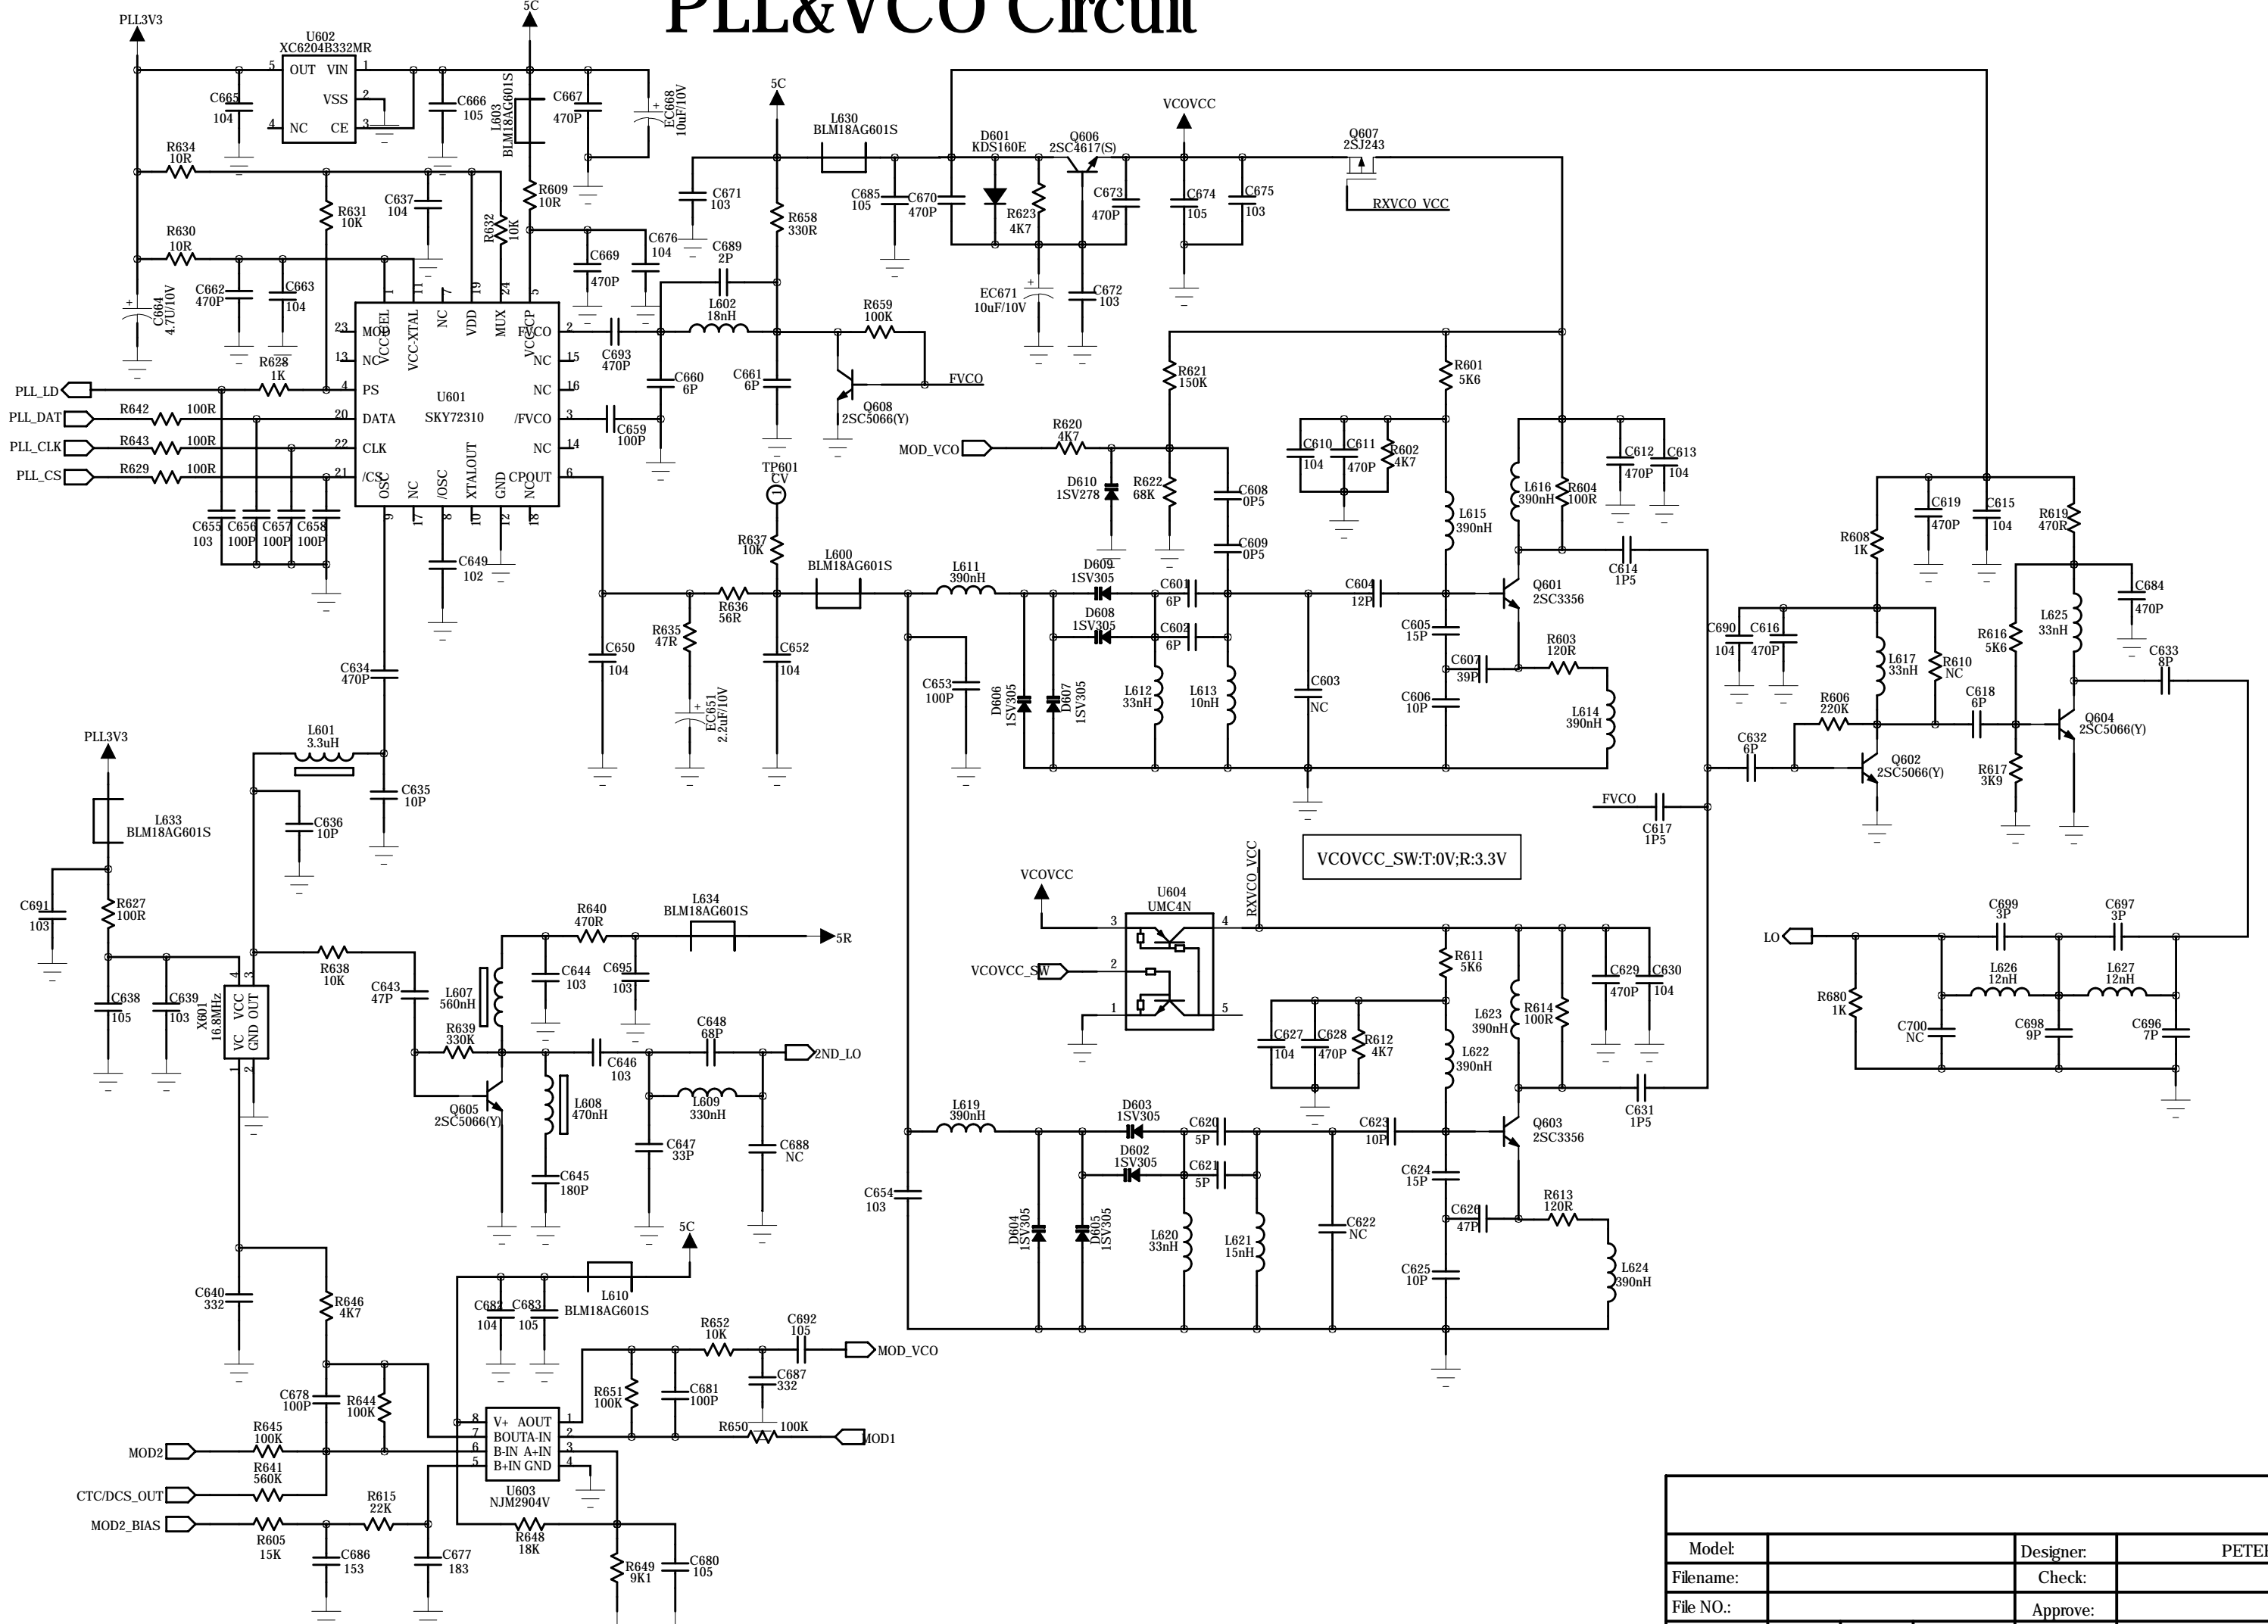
PLL&VCO Circuit

PLL3V3
5C
U602
XC6204B332MR
5 OUT VIN 1
C665 104
VSS 2
4 NC CE 3
C666 105
L603 BLM18AG601S
C667 470P
EC668 10uF/10V
R634 10R
R631 10K
C637 104
R632 10K
R609 10R
R630 10R
C662 470P
C663 104
C664 4.7U/10V
C669 470P
C676 104
C671 103
5C
L630 BLM18AG601S
R658 330R
C689 2P
L602 18nH
R659 100K
FVCO
C661 6P
Q608 2SC5066(Y)
C660 6P
C693 470P
C659 100P
23 MOD
13 NC
4 PS
20 DATA
22 CLK
21 /CS
VCCEL VCC-XTAL NC VDD MUX VCCCP
U601
SKY72310
FVCO 2
NC 15
NC 16
/FVCO 3
NC 14
CPOUT 6
OSC NC /OSC XTALOUT GND NC
R628 1K
PLL_LD
PLL_DAT R642 100R
PLL_CLK R643 100R
PLL_CS R629 100R
C655 103
C656 100P
C657 100P
C658 100P
C649 102
TP601 CV
R637 10K
L600 BLM18AG601S
R636 56R
R635 47R
C650 104
C652 104
EC651 2.2uF/10V
C634 470P
L601 3.3uH
C635 10P
C636 10P
PLL3V3
L633 BLM18AG601S
C691 103
R627 100R
C638 105
C639 103
X601 16.8MHz
VC VCC GND OUT
R638 10K
C643 47P
L607 560nH
R639 330K
R640 470R
L634 BLM18AG601S
5R
C644 103
C695 103
C646 103
C648 68P
2ND_LO
Q605 2SC5066(Y)
L608 470nH
L609 330nH
C647 33P
C688 NC
C645 180P
C640 332
R646 4K7
5C
L610 BLM18AG601S
C682 104
C683 105
R652 10K
C692 105
MOD_VCO
C678 100P
R644 100K
R651 100K
C681 100P
C687 332
R645 100K
MOD2
R641 560K
CTC/DCS_OUT
MOD2_BIAS
R605 15K
R615 22K
C686 153
C677 183
V+ AOUT
BOUTA-IN
B-IN A+IN
B+IN GND
U603
NJM2904V
R650 100K
MOD1
R648 18K
R649 9K1
C680 105
D601 KDS160E
Q606 2SC4617(S)
VCOVCC
C685 105
C670 470P
R623 4K7
C673 470P
C674 105
C675 103
EC671 10uF/10V
C672 103
Q607 2SJ243
RXVCO_VCC
R621 150K
R601 5K6
MOD_VCO
R620 4K7
D610 1SV278
R622 68K
C608 0P5
C609 0P5
C610 104
C611 470P
R602 4K7
C612 470P
C613 104
L616 390nH
R604 100R
L615 390nH
C614 1P5
L611 390nH
D609 1SV305
D608 1SV305
C601 6P
C602 6P
C604 12P
Q601 2SC3356
C605 15P
C603 NC
C607 39P
R603 120R
C653 100P
D606 1SV305
D607 1SV305
L612 33nH
L613 10nH
C606 10P
L614 390nH
VCOVCC_SW:T:0V;R:3.3V
FVCO
C617 1P5
VCOVCC
U604
UMC4N
RXVCO_VCC
VCOVCC_SW
R611 5K6
C627 104
C628 470P
R612 4K7
L622 390nH
L623 390nH
R614 100R
C629 470P
C630 104
C631 1P5
L619 390nH
D603 1SV305
D602 1SV305
C620 5P
C621 5P
C623 10P
Q603 2SC3356
C654 103
C624 15P
D604 1SV305
D605 1SV305
L620 33nH
L621 15nH
C622 NC
C626 47P
R613 120R
C625 10P
L624 390nH
C619 470P
C615 104
R619 470R
R608 1K
C684 470P
C690 104
C616 470P
L625 33nH
R616 5K6
C633 8P
L617 33nH
R610 NC
R606 220K
C618 6P
Q604 2SC5066(Y)
C632 6P
Q602 2SC5066(Y)
R617 3K9
C699 3P
C697 3P
LO
L626 12nH
L627 12nH
R680 1K
C700 NC
C698 9P
C696 7P
Model:
Designer:
PETE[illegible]
Filename:
Check:
File NO.:
Approve: